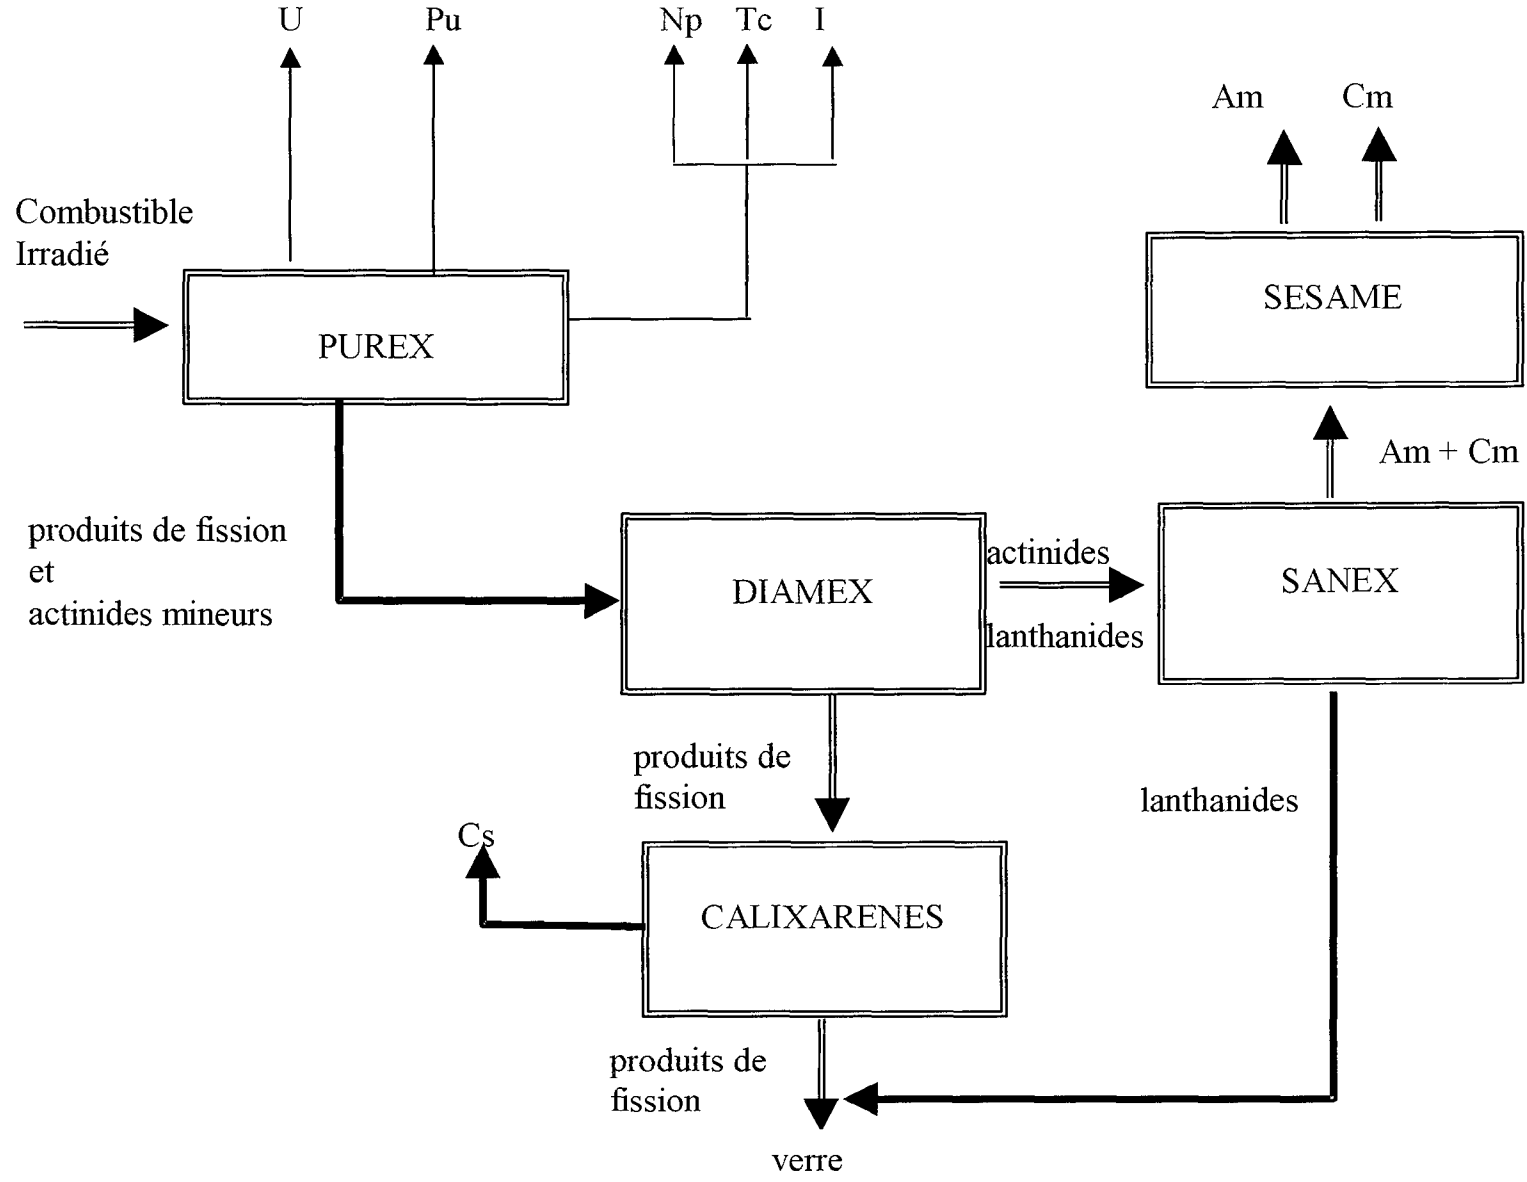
U

Pu

Np Tc I

Am Cm

Combustible Irradié

PUREX

SESAME

Am + Cm

produits de fission et actinides mineurs

DIAMEX

actinides

lanthanides

SANEX

produits de fission

lanthanides

Cs

CALIXARENES

produits de fission

verre